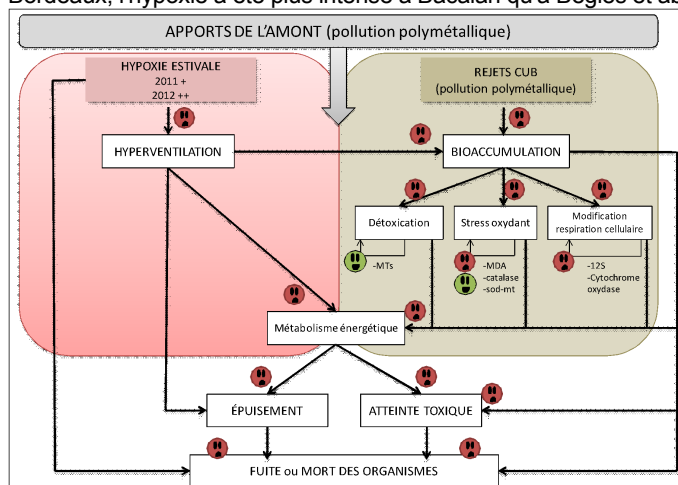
Bordeaux, l'hypoxie a été plus intense à Bacalan qu'à Bègles et ab

APPORTS DE L'AMONT (pollution polymétallique)

HYPOXIE ESTIVALE
2011 +
2012 ++

REJETS CUB
(pollution polymétallique)

HYPERVENTILATION

BIOACCUMULATION

Détoxication

Stress oxydant

Modification respiration cellulaire

-MTs

-MDA
-catalase
-sod-mt

-12S
-Cytochrome oxydase

Métabolisme énergétique

ÉPUISEMENT

ATTEINTE TOXIQUE

FUITE ou MORT DES ORGANISMES